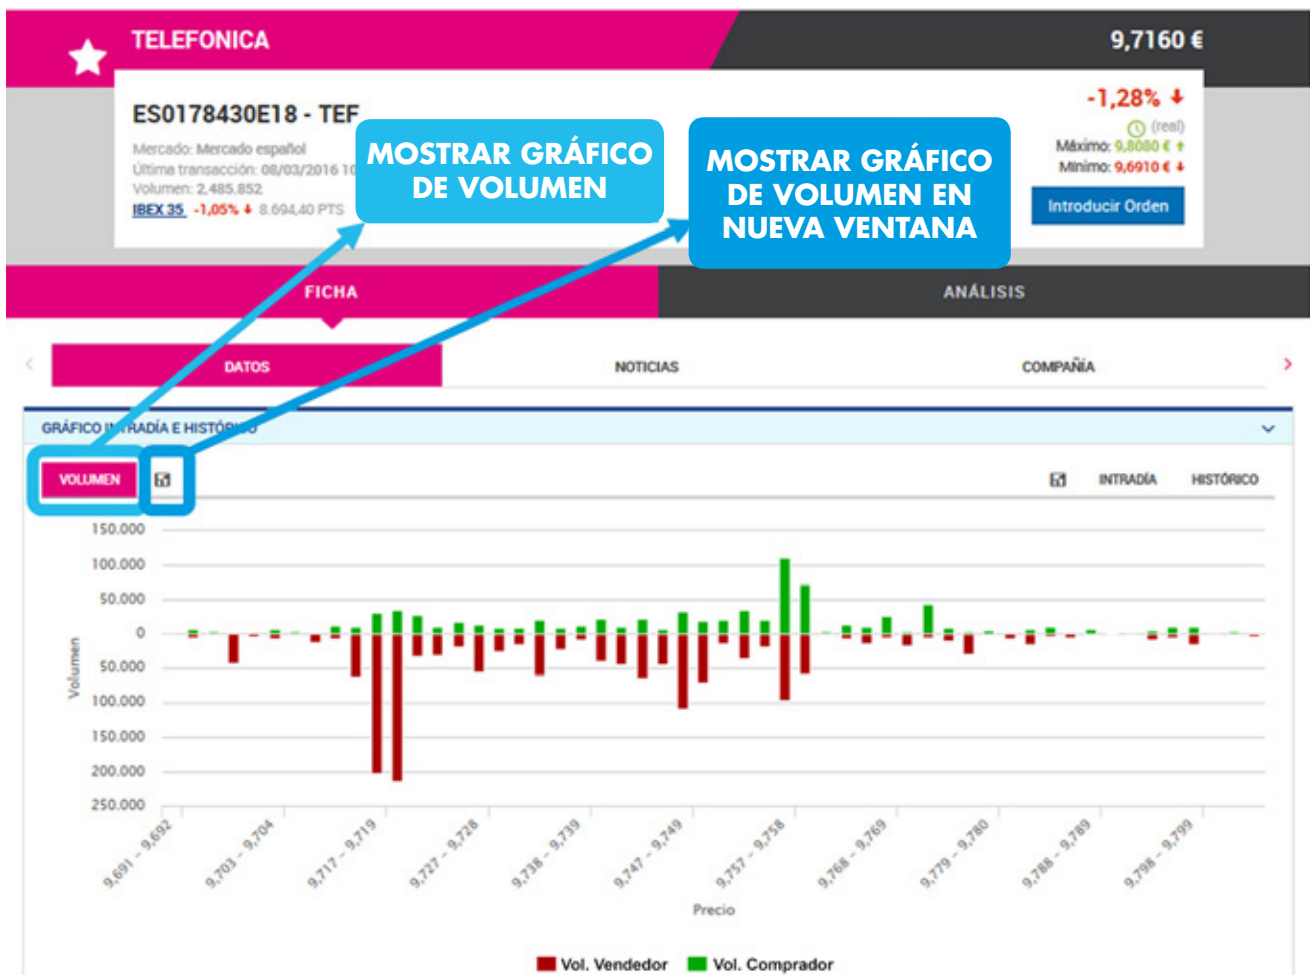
TELEFONICA

9,7160 €

ES0178430E18 - TEF

Mercado: Mercado español
Última transacción: 08/03/2016 10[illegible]
Volumen: 2.485.852
IBEX 35 -1,05% ↓ 8.694,40 PTS

MOSTRAR GRÁFICO DE VOLUMEN

MOSTRAR GRÁFICO DE VOLUMEN EN NUEVA VENTANA

-1,28% ↓
(real)
Máximo: 9,8080 € ↑
Mínimo: 9,6910 € ↓

Introducir Orden

FICHA

ANÁLISIS

DATOS

NOTICIAS

COMPAÑÍA

GRÁFICO I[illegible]RADÍA E HISTÓR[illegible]

VOLUMEN

INTRADÍA

HISTÓRICO

150.000
100.000
50.000
0
50.000
100.000
150.000
200.000
250.000

Volumen

9,691 - 9,692
9,703 - 9,704
9,717 - 9,719
9,727 - 9,728
9,738 - 9,739
9,747 - 9,749
9,757 - 9,758
9,768 - 9,769
9,779 - 9,780
9,788 - 9,789
9,798 - 9,799

Precio

Vol. Vendedor
Vol. Comprador